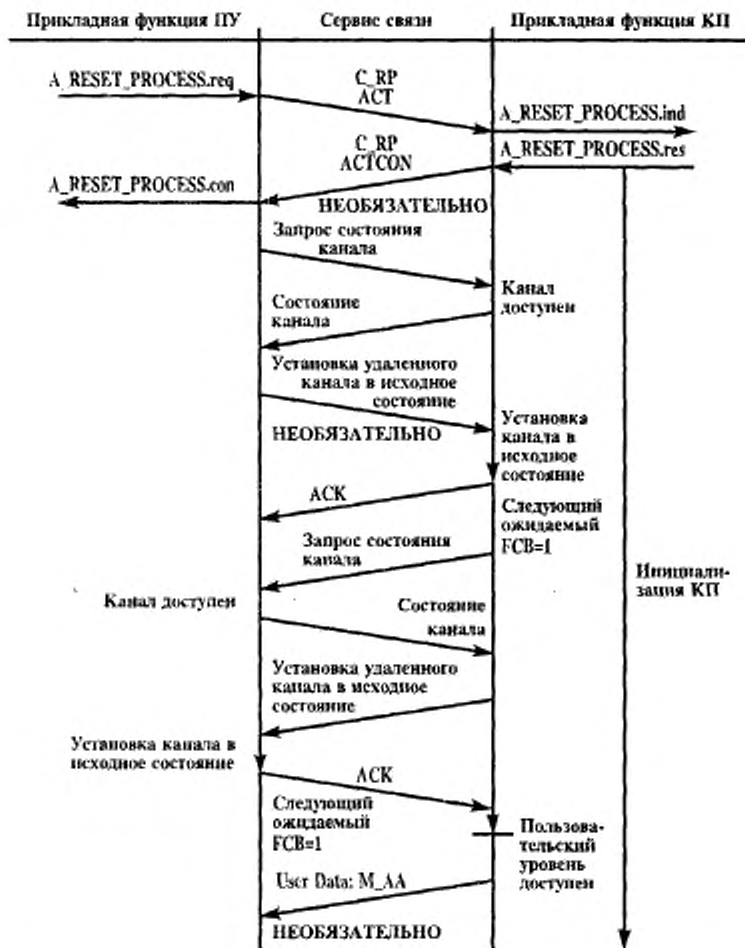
Прикладная функция ПУ

Сервис связи

Прикладная функция КП

A_RESET_PROCESS.req

C_RP
ACT

A_RESET_PROCESS.ind

C_RP
ACTCON

A_RESET_PROCESS.res

A_RESET_PROCESS.con

НЕОБЯЗАТЕЛЬНО

Запрос состояния канала

Канал доступен

Состояние канала

Установка удаленного канала в исходное состояние

НЕОБЯЗАТЕЛЬНО

Установка канала в исходное состояние

ACK

Следующий ожидаемый FCB=1

Запрос состояния канала

Инициализация КП

Канал доступен

Состояние канала

Установка удаленного канала в исходное состояние

Установка канала в исходное состояние

ACK

Следующий ожидаемый FCB=1

Пользовательский уровень доступен

User Data: M_AA

НЕОБЯЗАТЕЛЬНО